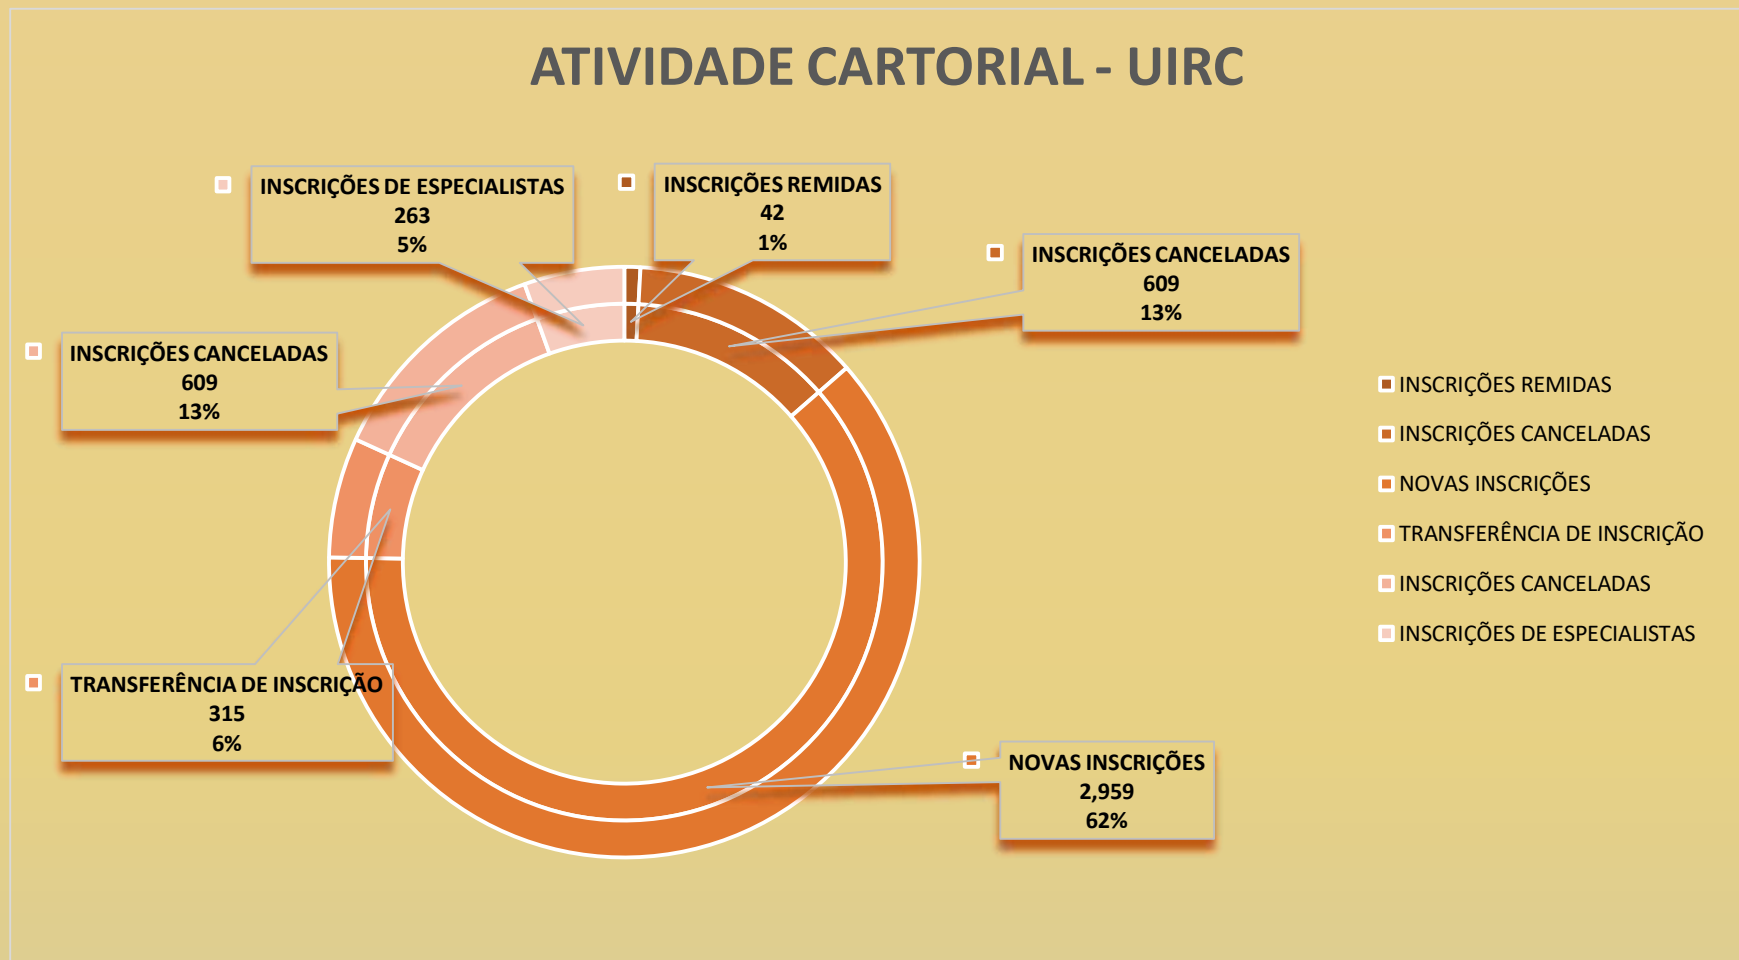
ATIVIDADE CARTORIAL - UIRC

INSCRIÇÕES DE ESPECIALISTAS
263
5%

INSCRIÇÕES REMIDAS
42
1%

INSCRIÇÕES CANCELADAS
609
13%

INSCRIÇÕES CANCELADAS
609
13%

TRANSFERÊNCIA DE INSCRIÇÃO
315
6%

NOVAS INSCRIÇÕES
2,959
62%

INSCRIÇÕES REMIDAS
INSCRIÇÕES CANCELADAS
NOVAS INSCRIÇÕES
TRANSFERÊNCIA DE INSCRIÇÃO
INSCRIÇÕES CANCELADAS
INSCRIÇÕES DE ESPECIALISTAS